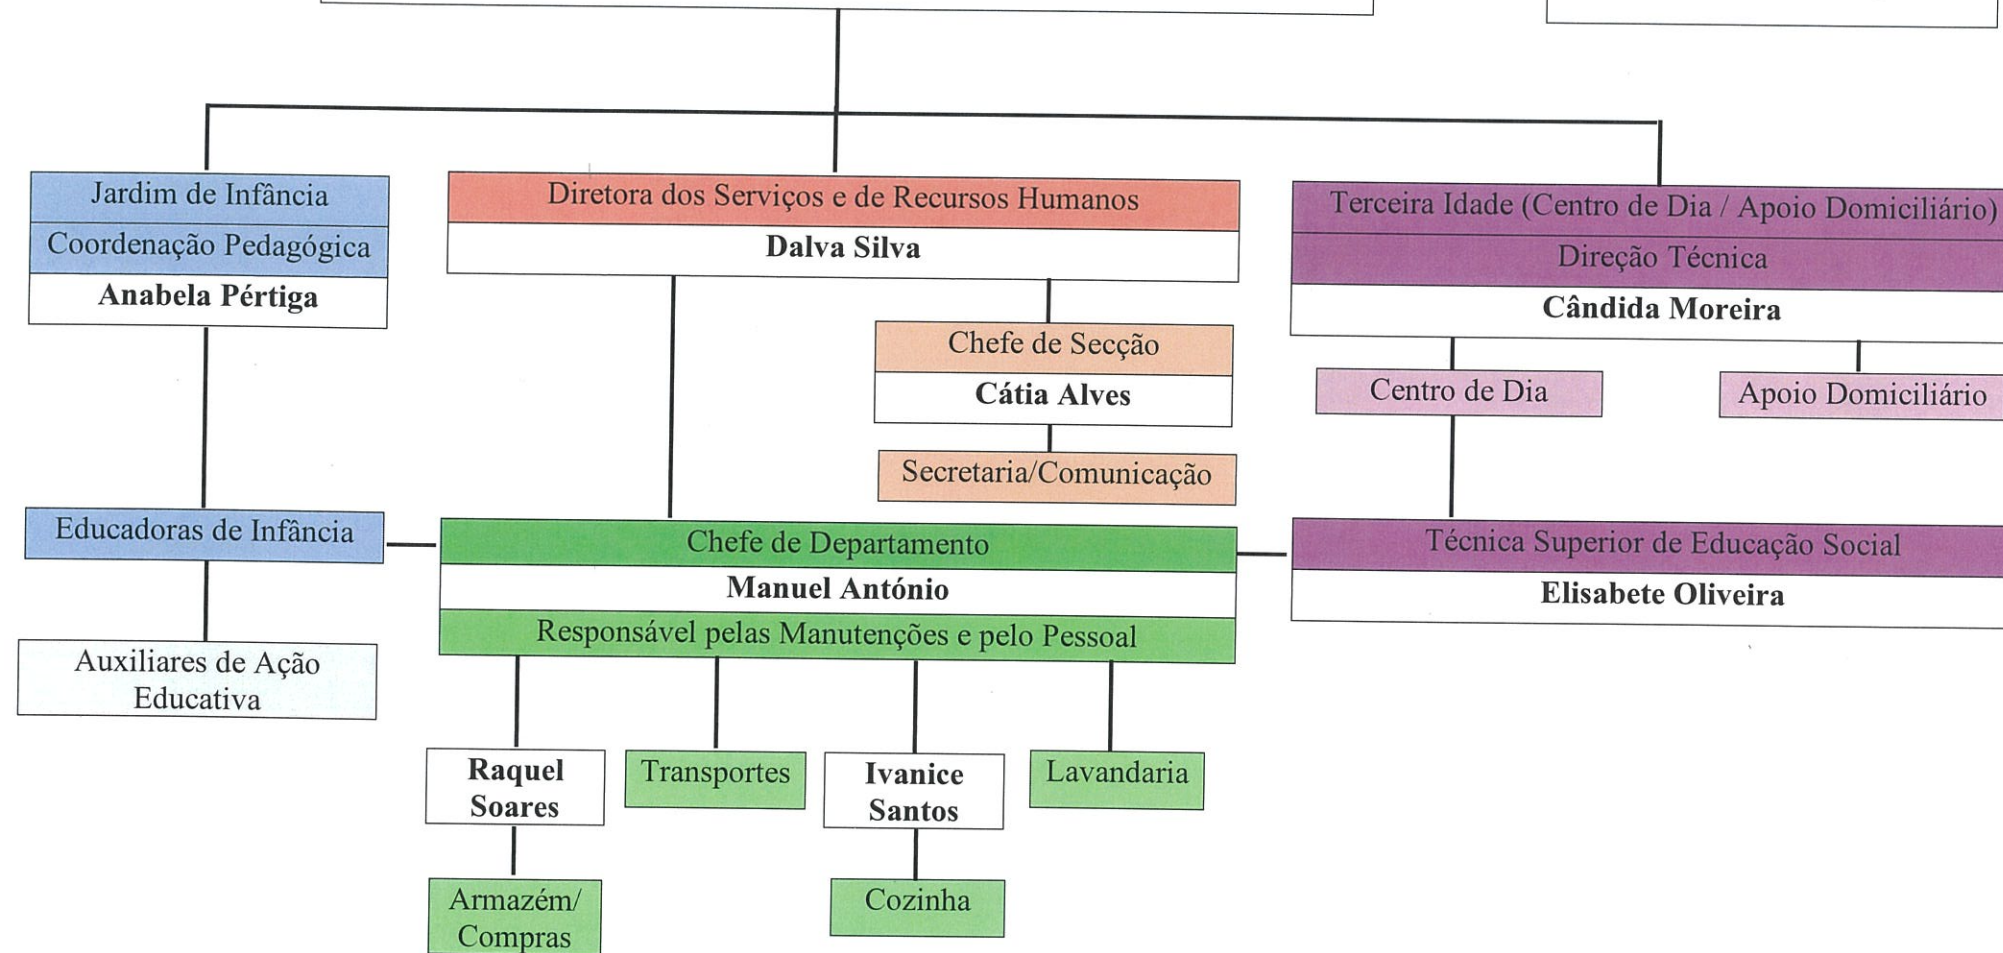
Jardim de Infância
Coordenação Pedagógica
**Anabela Pértiga**

Diretora dos Serviços e de Recursos Humanos
**Dalva Silva**

Terceira Idade (Centro de Dia / Apoio Domiciliário)
Direção Técnica
**Cândida Moreira**

Chefe de Secção
**Cátia Alves**

Secretaria/Comunicação

Centro de Dia

Apoio Domiciliário

Educadoras de Infância

Chefe de Departamento
**Manuel António**
Responsável pelas Manutenções e pelo Pessoal

Técnica Superior de Educação Social
**Elisabete Oliveira**

Auxiliares de Ação Educativa

**Raquel Soares**

Transportes

**Ivanice Santos**

Lavandaria

Armazém/ Compras

Cozinha